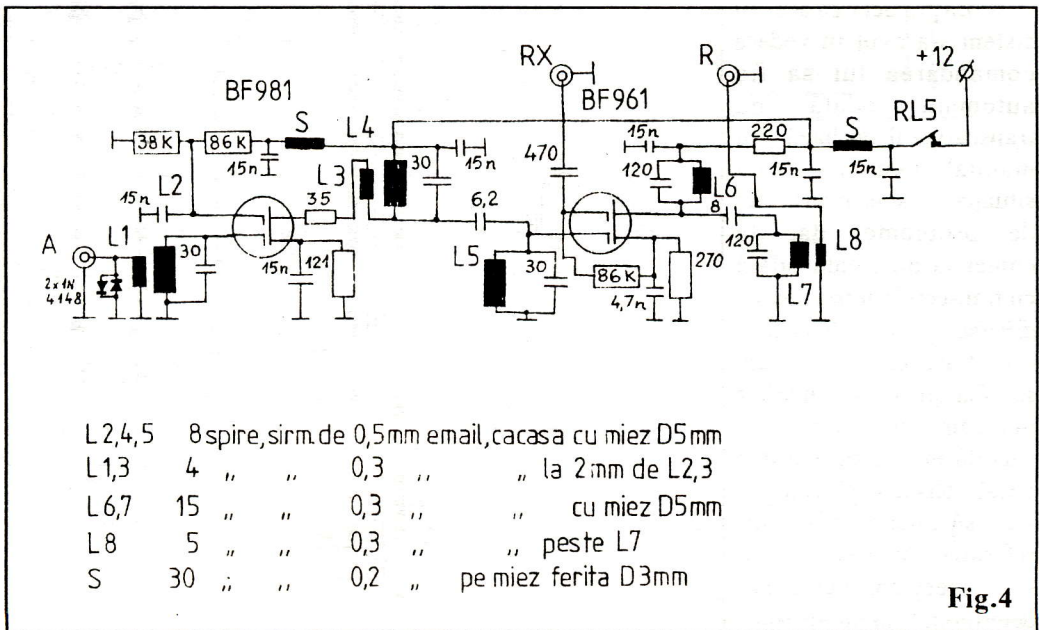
BF981
38K
86K
S
L4
15n
L2
15n
L3
30
15n
35
A
L1
2x1N 4148
30
15n
121
RX
BF961
470
6,2
L5
30
86K
4,7n
270
R
+12
15n
220
S
RL5
120
L6
15n
15n
8
120
L8
L7

L 2,4,5 8 spire, sirm de 0,5mm email, cacasa cu miez D5mm
L 1,3 4 ,, ,, 0,3 ,, ,, la 2mm de L2,3
L 6,7 15 ,, ,, 0,3 ,, ,, cu miez D5mm
L 8 5 ,, ,, 0,3 ,, ,, peste L7
S 30 ,, ,, 0,2 ,, pe miez ferita D3mm

Fig.4